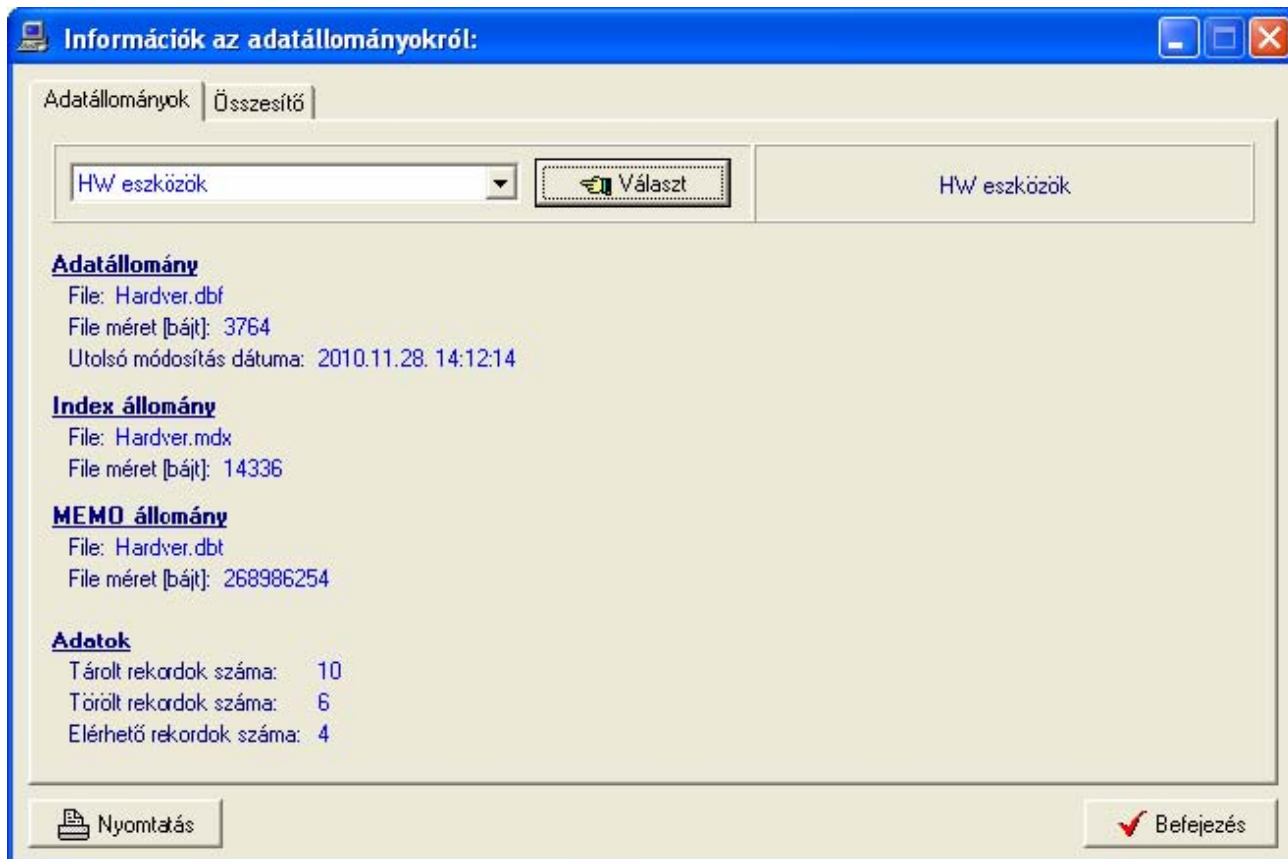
Információk az adatállományokról:

Adatállományok | Összesítő

HW eszközök
Választ
HW eszközök

Adatállomány
File: Hardver.dbf
File méret [bájt]: 3764
Utolsó módosítás dátuma: 2010.11.28. 14:12:14

Index állomány
File: Hardver.mdx
File méret [bájt]: 14336

MEMO állomány
File: Hardver.dbt
File méret [bájt]: 268986254

Adatok
Tárolt rekordok száma: 10
Törölt rekordok száma: 6
Elérhető rekordok száma: 4

Nyomtatás
Befejezés